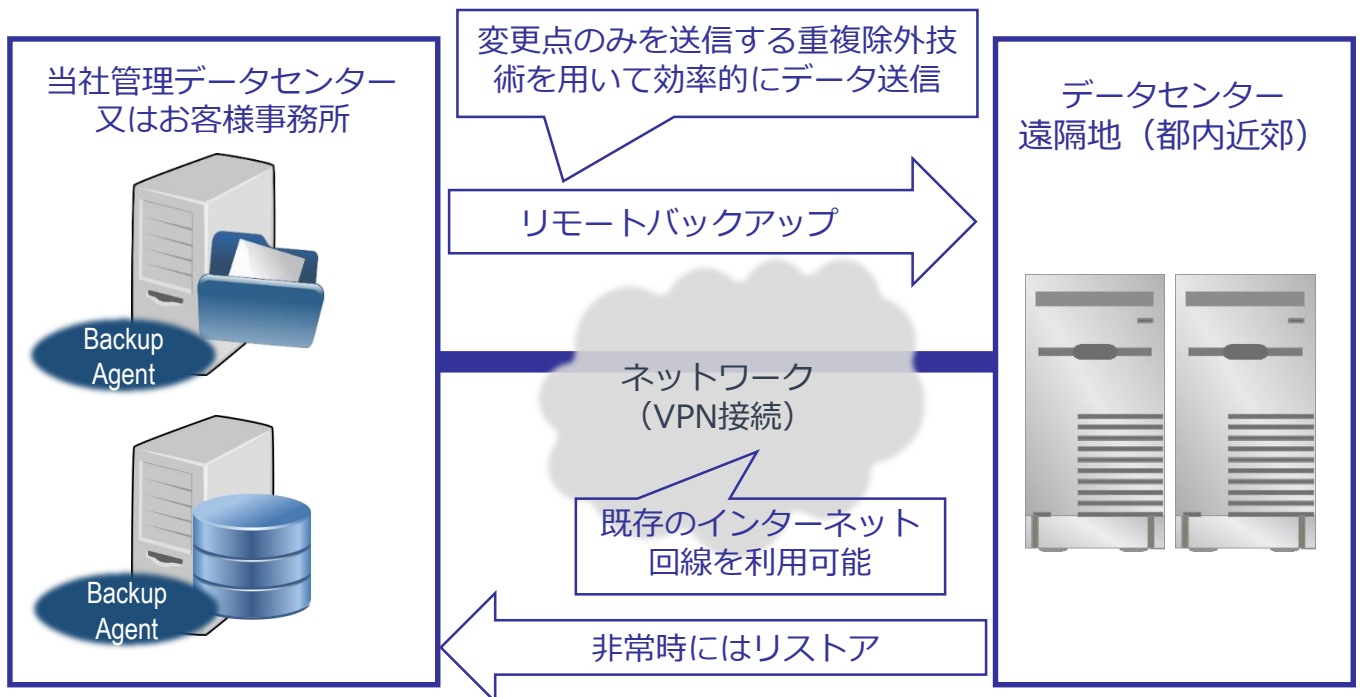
当社管理データセンター
又はお客様事務所

変更点のみを送信する重複除外技術を用いて効率的にデータ送信

データセンター
遠隔地（都内近郊）

リモートバックアップ

Backup Agent

ネットワーク
（VPN接続）

Backup Agent

既存のインターネット回線を利用可能

非常時にはリストア